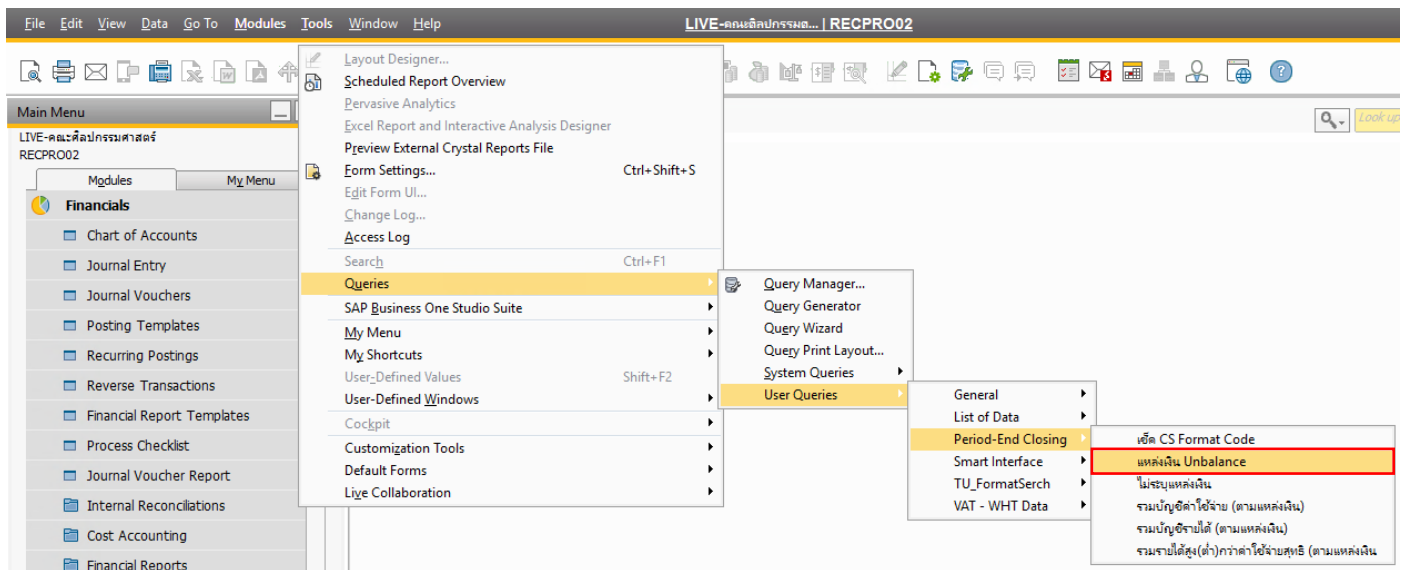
File Edit View Data Go To Modules Tools Window Help

LIVE-คณะศิลปกรรมศ... | RECPRO02

Main Menu

LIVE-คณะศิลปกรรมศาสตร์
RECPRO02

Modules My Menu

Financials

Chart of Accounts
Journal Entry
Journal Vouchers
Posting Templates
Recurring Postings
Reverse Transactions
Financial Report Templates
Process Checklist
Journal Voucher Report
Internal Reconciliations
Cost Accounting
Financial Reports

Layout Designer...
Scheduled Report Overview
Pervasive Analytics
Excel Report and Interactive Analysis Designer
Preview External Crystal Reports File
Form Settings... Ctrl+Shift+S
Edit Form UI...
Change Log...
Access Log
Search Ctrl+F1
Queries
SAP Business One Studio Suite
My Menu
My Shortcuts
User-Defined Values Shift+F2
User-Defined Windows
Cockpit
Customization Tools
Default Forms
Live Collaboration

Query Manager...
Query Generator
Query Wizard
Query Print Layout...
System Queries
User Queries

General
List of Data
Period-End Closing
Smart Interface
TU_FormatSerch
VAT - WHT Data

เช็ค CS Format Code
แหล่งเงิน Unbalance
ไม่ระบุแหล่งเงิน
รวมบัญชีค่าใช้จ่าย (ตามแหล่งเงิน)
รวมบัญชีรายได้ (ตามแหล่งเงิน)
รวมรายได้สูง(ต่ำ)กว่าค่าใช้จ่ายสุทธิ (ตามแหล่งเงิน

Look up